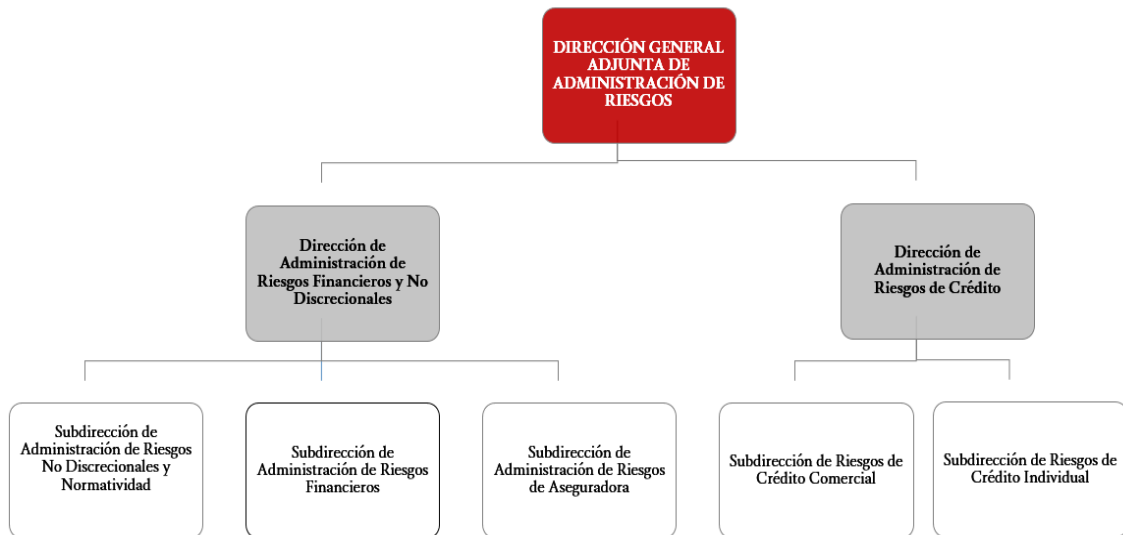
DIRECCIÓN GENERAL ADJUNTA DE ADMINISTRACIÓN DE RIESGOS

Dirección de Administración de Riesgos Financieros y No Discrecionales

Dirección de Administración de Riesgos de Crédito

Subdirección de Administración de Riesgos No Discrecionales y Normatividad

Subdirección de Administración de Riesgos Financieros

Subdirección de Administración de Riesgos de Aseguradora

Subdirección de Riesgos de Crédito Comercial

Subdirección de Riesgos de Crédito Individual